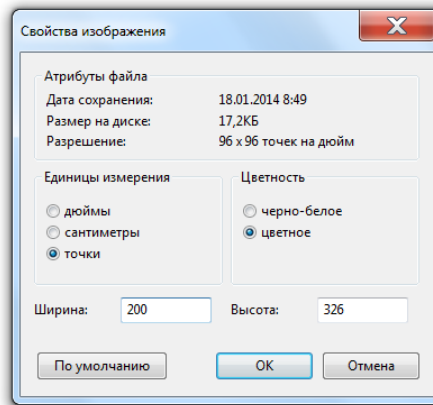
Свойства изображения

Атрибуты файла
Дата сохранения: 18.01.2014 8:49
Размер на диске: 17,2КБ
Разрешение: 96 x 96 точек на дюйм

Единицы измерения
дюймы
сантиметры
точки

Цветность
черно-белое
цветное

Ширина: 200
Высота: 326

По умолчанию
OK
Отмена